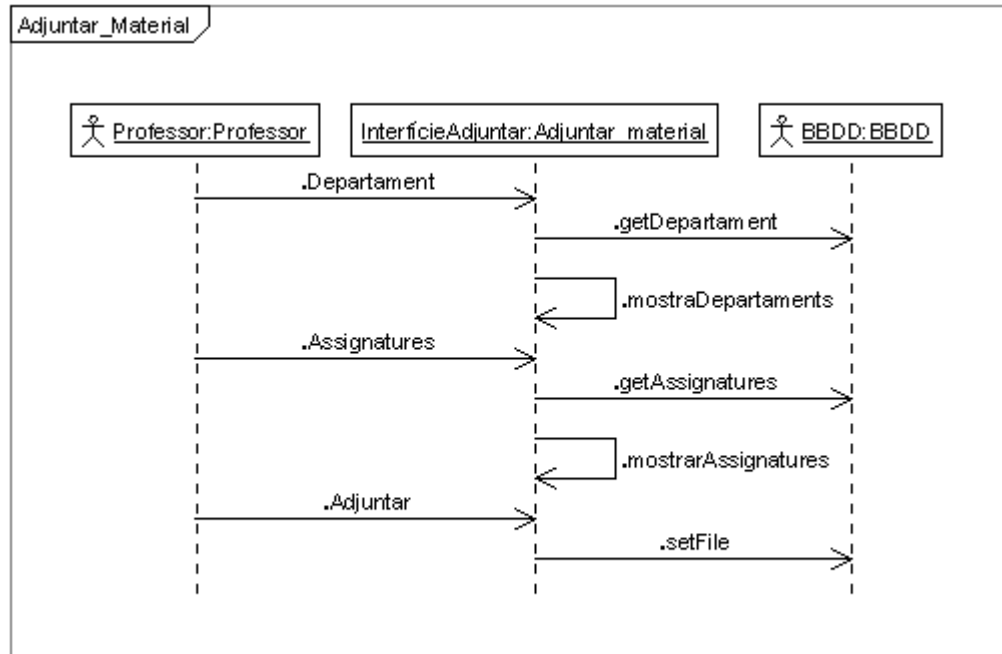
Adjuntar_Material

Professor:Professor

InterficieAdjuntar:Adjuntar_material

BBDD:BBDD

.Departament

.getDepartament

.mostraDepartaments

.Assignatures

.getAssignatures

.mostrarAssignatures

.Adjuntar

.setFile